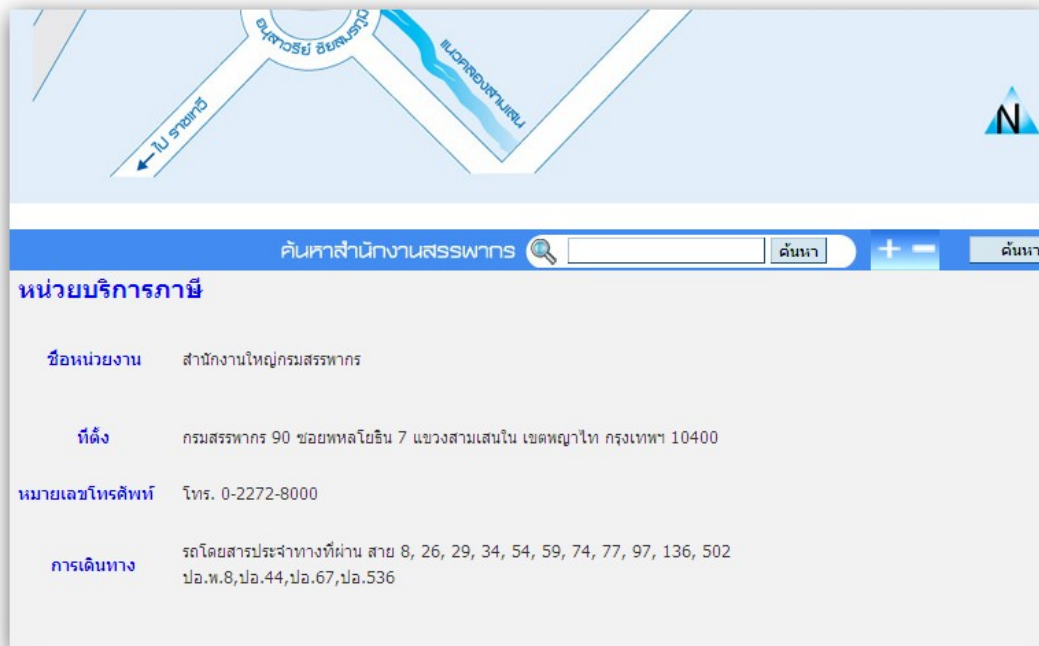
อนุสาวรีย์ ชัยสมรภูมิ

แนวคลองสามเสน

ไป ราชเทวี

N

ค้นหาสำนักงานสรรพากร

ค้นหา

+ −

ค้นหา

หน่วยบริการภาษี

ชื่อหน่วยงาน สำนักงานใหญ่กรมสรรพากร

ที่ตั้ง กรมสรรพากร 90 ซอยพหลโยธิน 7 แขวงสามเสนใน เขตพญาไท กรุงเทพฯ 10400

หมายเลขโทรศัพท์ โทร. 0-2272-8000

การเดินทาง รถโดยสารประจำทางที่ผ่าน สาย 8, 26, 29, 34, 54, 59, 74, 77, 97, 136, 502 ปอ.พ.8,ปอ.44,ปอ.67,ปอ.536